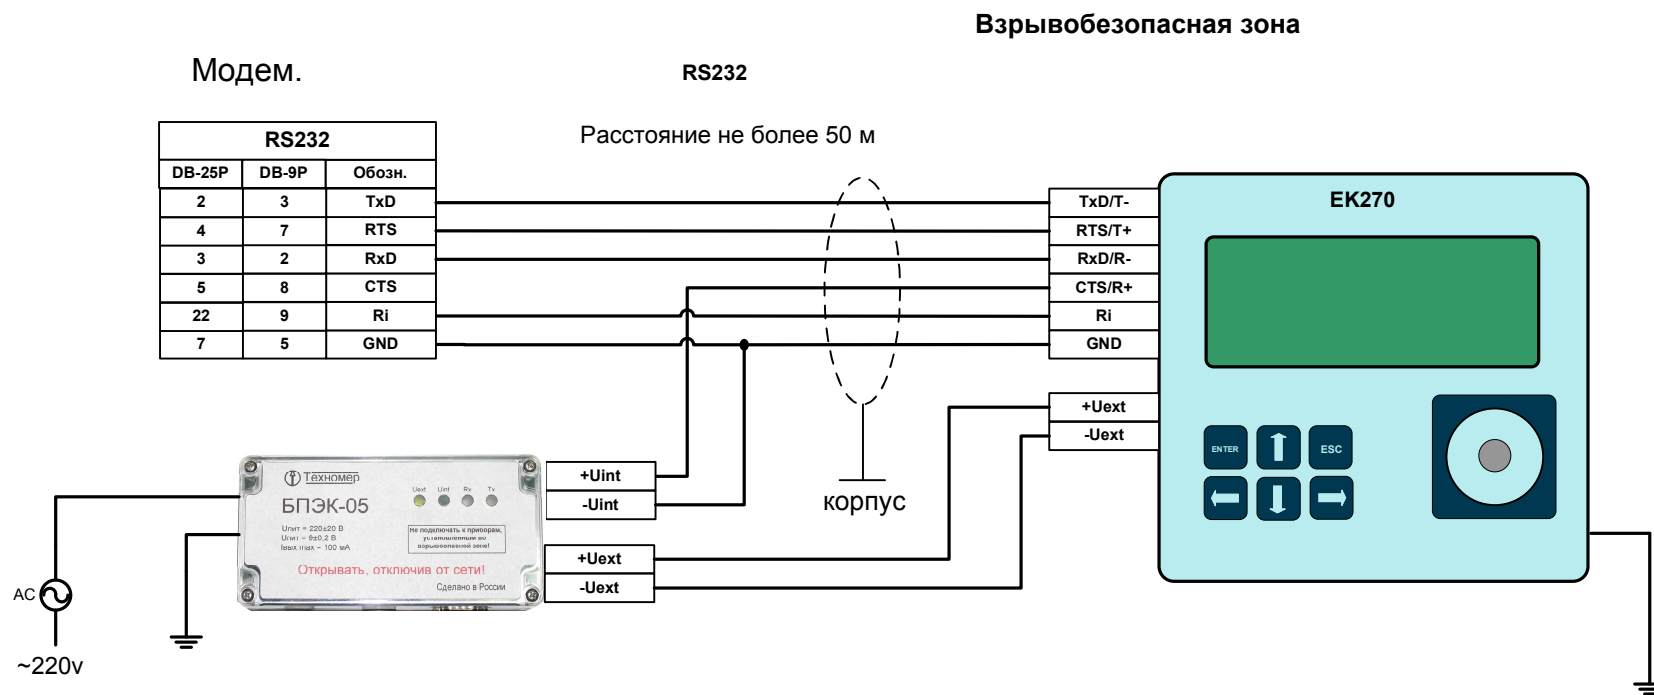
Взрывобезопасная зона

Модем.

RS232

| RS232 | | |
|---|---|---|
| DB-25P | DB-9P | Обозн. |
| 2 | 3 | TxD |
| 4 | 7 | RTS |
| 3 | 2 | RxD |
| 5 | 8 | CTS |
| 22 | 9 | Ri |
| 7 | 5 | GND |

Расстояние не более 50 м

TxD/T-
RTS/T+
RxD/R-
CTS/R+
Ri
GND

EK270

+Uext
-Uext

ENTER
ESC

Техномер
БПЭК-05
Uext Uint Rx Tx
Uпит = 220±20 В
Uпит = 9±0,2 В
Iвых max – 100 мА
Не подключать к приборам, установленным во взрывоопасной зоне!
Открывать, отключив от сети!
Сделано в России

+Uint
-Uint
+Uext
-Uext

корпус

AC
~220v